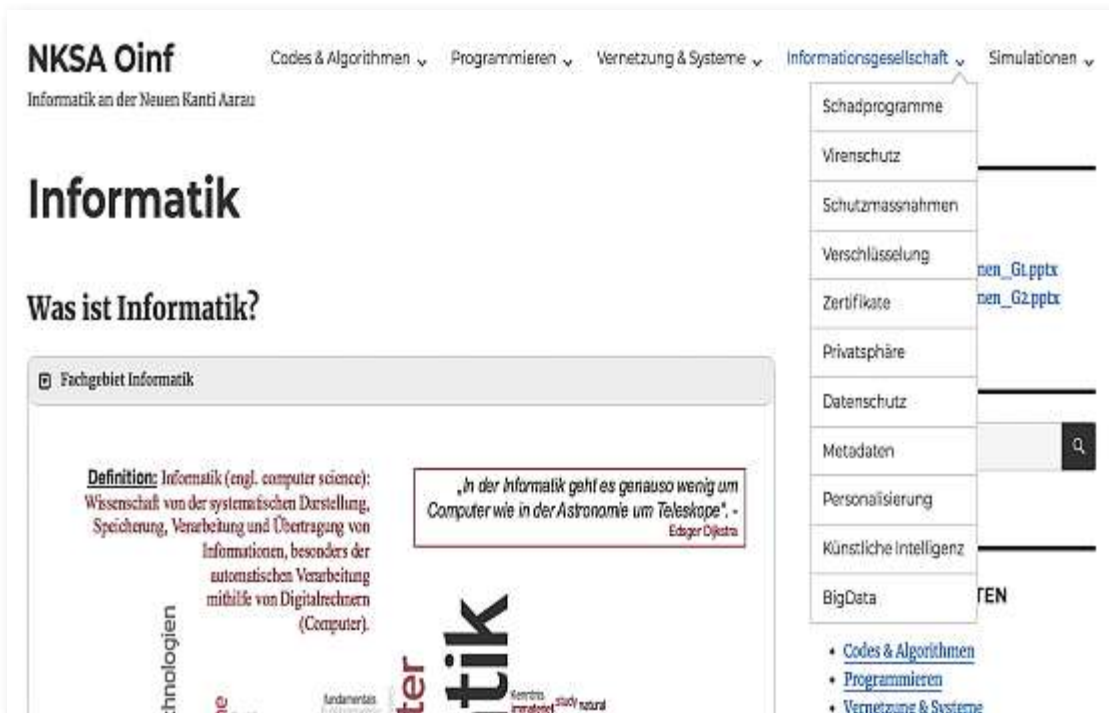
NKSA Oinf

Informatik an der Neuen Kanti Aarau

Codes & Algorithmen ⌄ Programmieren ⌄ Vernetzung & Systeme ⌄ Informationsgesellschaft ⌄ Simulationen ⌄

Schadprogramme

Virenschutz

Schutzmassnahmen

Verschlüsselung

Zertifikate

Privatsphäre

Datenschutz

Metadaten

Personalisierung

Künstliche Intelligenz

BigData

Informatik

Was ist Informatik?

Fachgebiet Informatik

Definition: Informatik (engl. computer science): Wissenschaft von der systematischen Darstellung, Speicherung, Verarbeitung und Übertragung von Informationen, besonders der automatischen Verarbeitung mithilfe von Digitalrechnern (Computer).

„In der Informatik geht es genauso wenig um Computer wie in der Astronomie um Teleskope". - Edsger Dijkstra

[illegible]nologien

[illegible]tik

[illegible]ter

fundamentals

study natural

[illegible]nen_G1.pptx

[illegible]nen_G2.pptx

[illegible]TEN

• Codes & Algorithmen
• Programmieren
• Vernetzung & Systeme